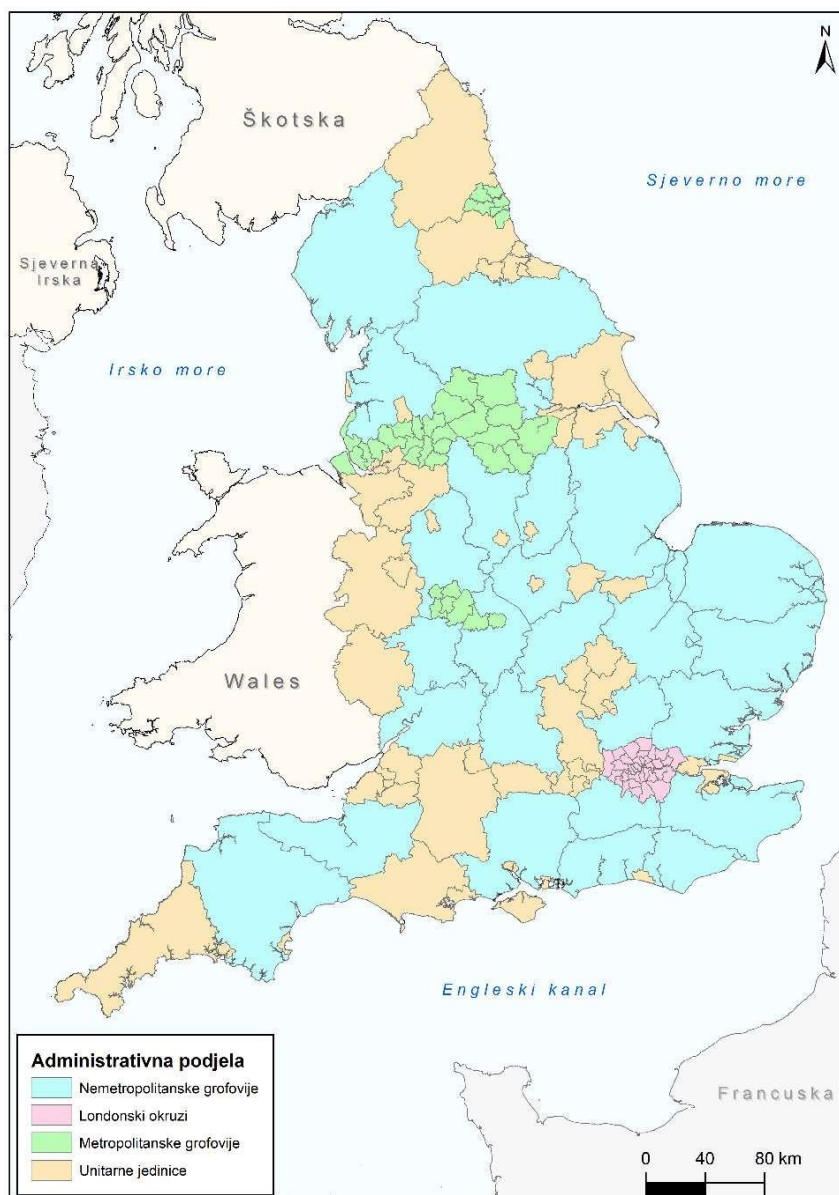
N

Škotska

Sjeverno more

Sjeverna Irska

Irsko more

Wales

Engleski kanal

Francuska

Administrativna podjela
Nemetropolitanske grofovije
Londonski okruzi
Metropolitanske grofovije
Unitarne jedinice

0 40 80 km